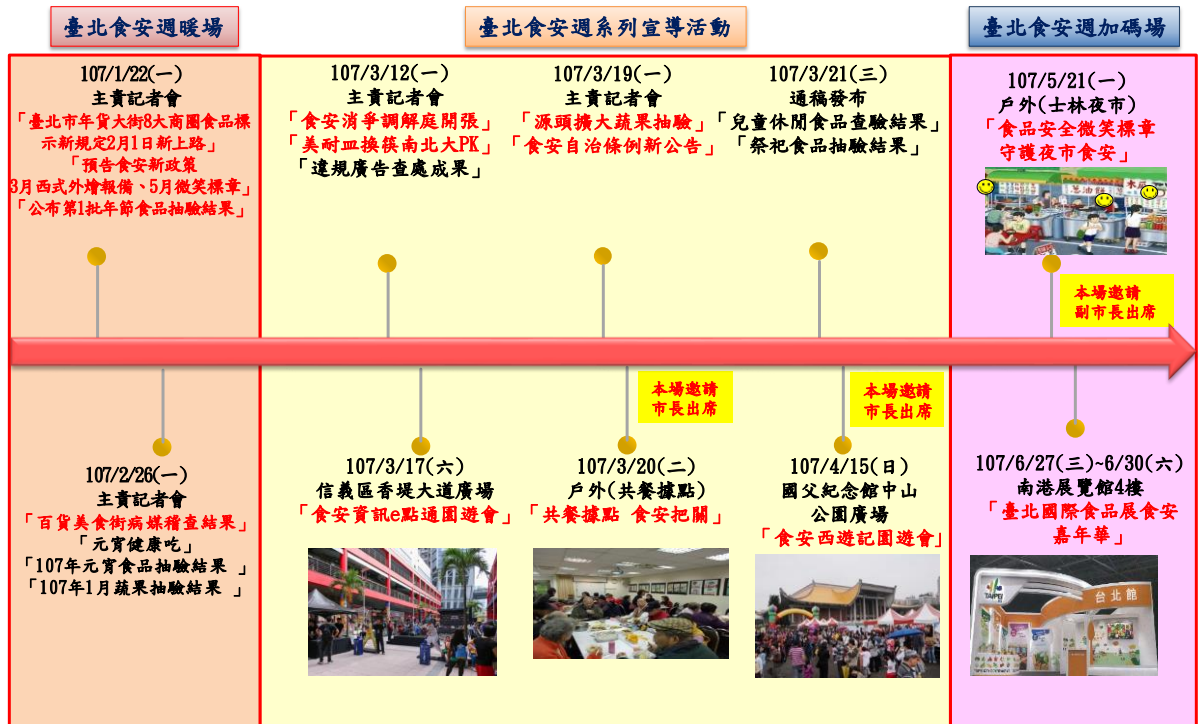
臺北食安週暖場

臺北食安週系列宣導活動

臺北食安週加碼場

107/1/22(一)
主責記者會
「臺北市年貨大街8大商圈食品標示新規定2月1日新上路」
「預告食安新政策
3月西式外燴報備、5月微笑標章」
「公布第1批年節食品抽驗結果」

107/3/12(一)
主責記者會
「食安消爭調解庭開張」
「美耐皿換筷南北大PK」
「違規廣告查處成果」

107/3/19(一)
主責記者會
「源頭擴大蔬果抽驗」
「食安自治條例新公告」

107/3/21(三)
通稿發布
「兒童休閒食品查驗結果」
「祭祀食品抽驗結果」

107/5/21(一)
戶外(士林夜市)
「食品安全微笑標章
守護夜市食安」

本場邀請
副市長出席

本場邀請
市長出席

本場邀請
市長出席

107/2/26(一)
主責記者會
「百貨美食街病媒稽查結果」
「元宵健康吃」
「107年元宵食品抽驗結果」
「107年1月蔬果抽驗結果」

107/3/17(六)
信義區香堤大道廣場
「食安資訊e點通園遊會」

107/3/20(二)
戶外(共餐據點)
「共餐據點 食安把關」

107/4/15(日)
國父紀念館中山公園廣場
「食安西遊記園遊會」

107/6/27(三)~6/30(六)
南港展覽館4樓
「臺北國際食品展食安嘉年華」

台北館